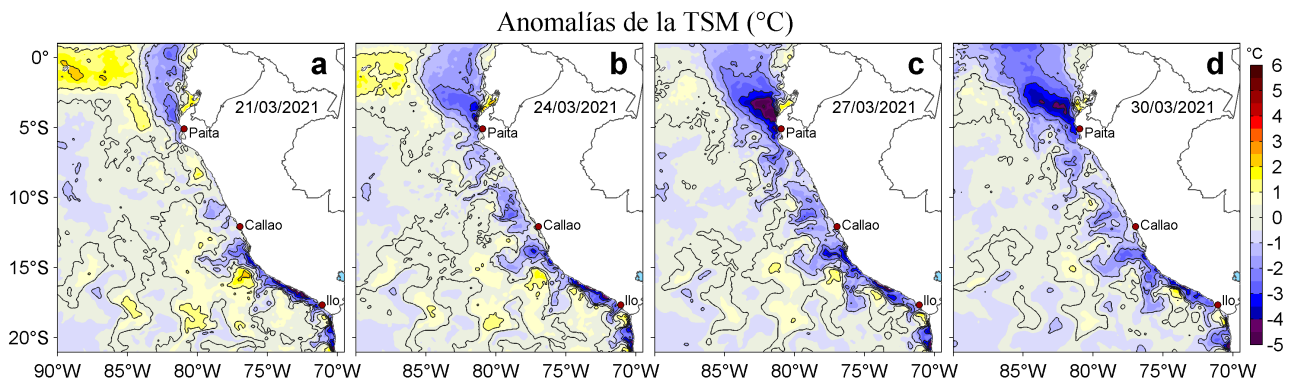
Anomalías de la TSM (°C)

a
21/03/2021
Paita
Callao
Ilo

b
24/03/2021
Paita
Callao
Ilo

c
27/03/2021
Paita
Callao
Ilo

d
30/03/2021
Paita
Callao
Ilo

0°
5°S
10°S
15°S
20°S

90°W 85°W 80°W 75°W 70°W
85°W 80°W 75°W 70°W
85°W 80°W 75°W 70°W
85°W 80°W 75°W 70°W

°C
6
5
4
3
2
1
0
-1
-2
-3
-4
-5